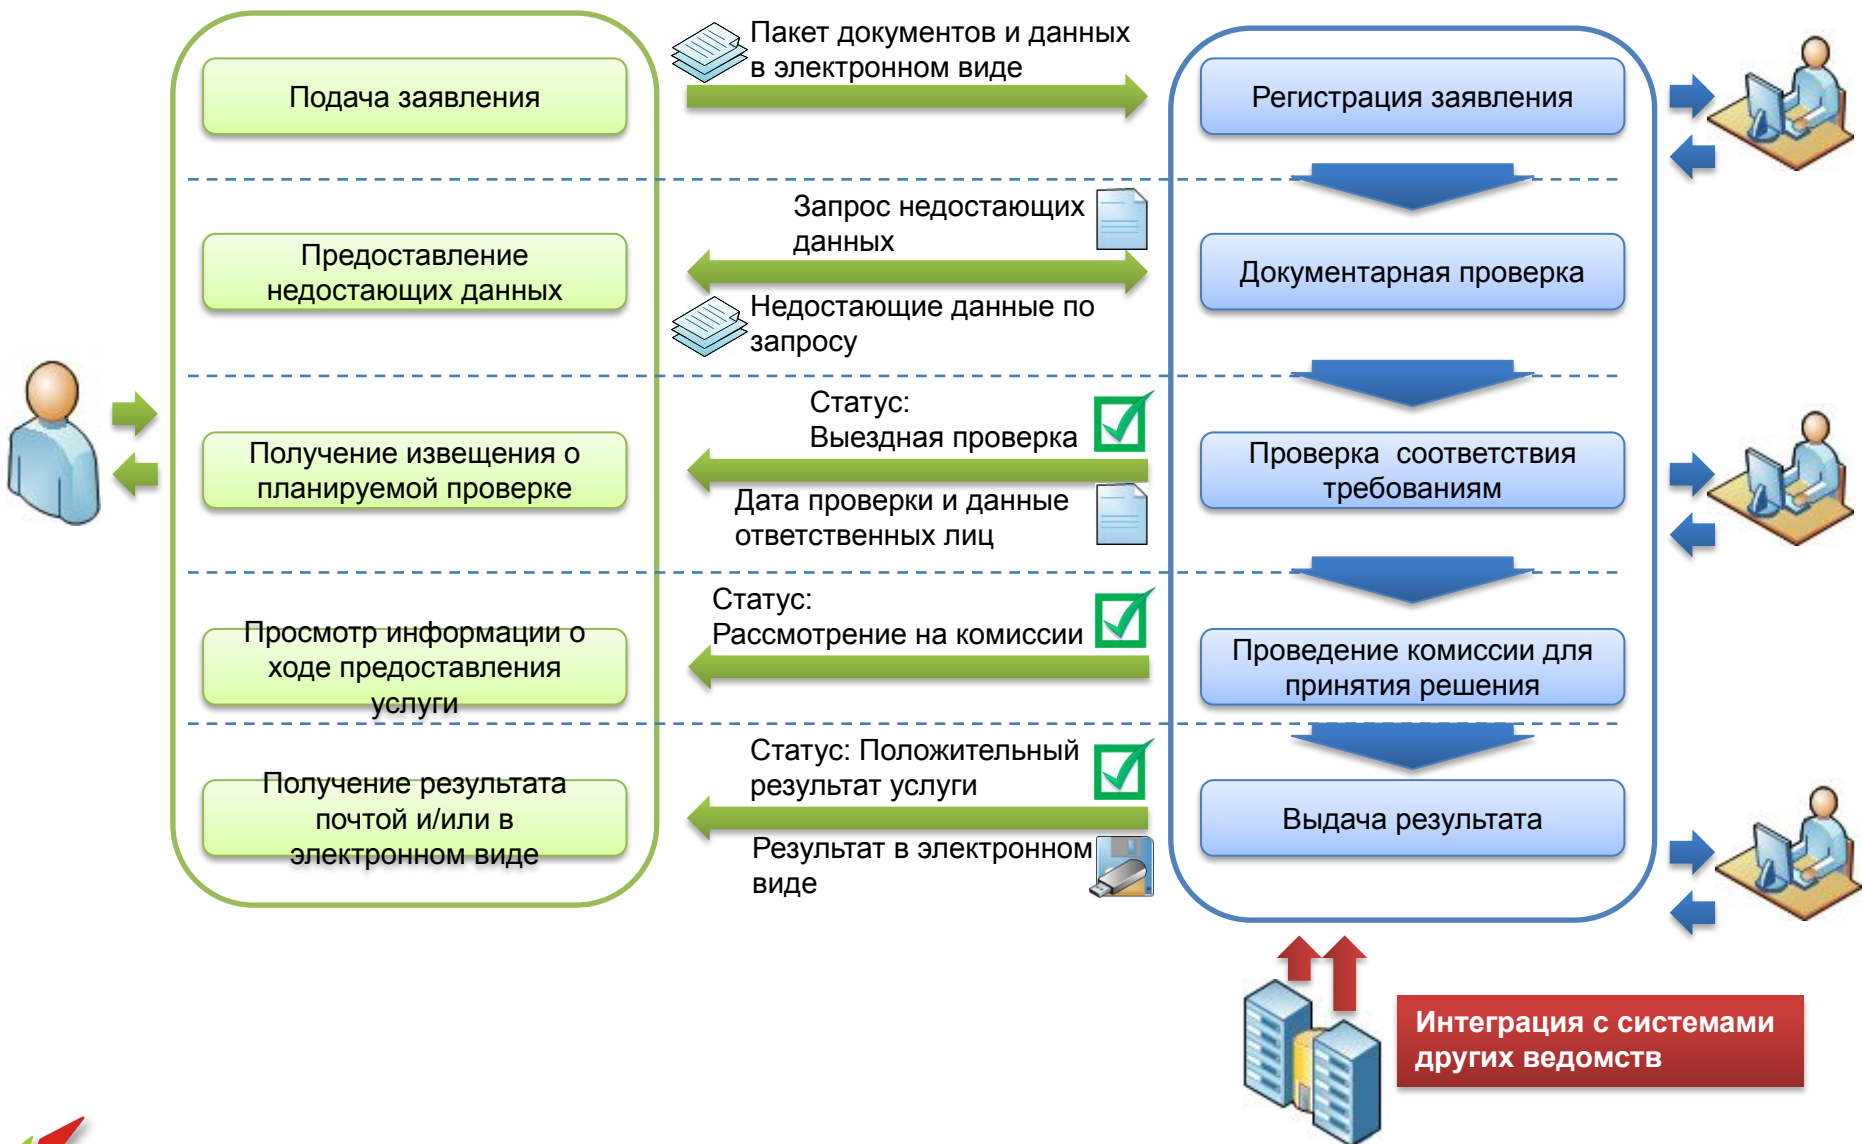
Подача заявления

Пакет документов и данных в электронном виде

Регистрация заявления

Предоставление недостающих данных

Запрос недостающих данных

Недостающие данные по запросу

Документарная проверка

Получение извещения о планируемой проверке

Статус: Выездная проверка

Дата проверки и данные ответственных лиц

Проверка соответствия требованиям

Просмотр информации о ходе предоставления услуги

Статус: Рассмотрение на комиссии

Проведение комиссии для принятия решения

Получение результата почтой и/или в электронном виде

Статус: Положительный результат услуги

Результат в электронном виде

Выдача результата

Интеграция с системами других ведомств